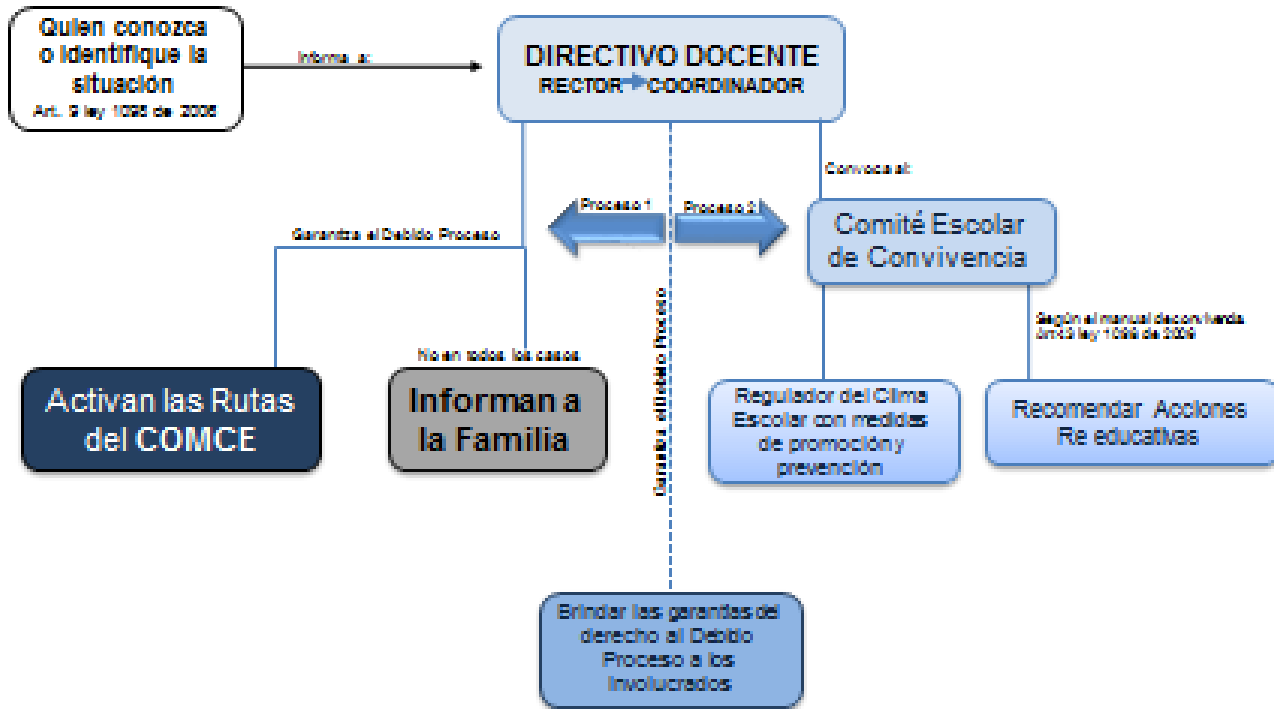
Quien conozca o identifique la situación
Art. 9 ley 1095 de 2006

Informa a:

DIRECTIVO DOCENTE
RECTOR COORDINADOR

Convoca al:

Proceso 1

Proceso 2

Garantiza el Debido Proceso

Comité Escolar de Convivencia

Garantiza el Debido Proceso

Según el manual de convivencia Art. 13 ley 1095 de 2006

No en todos los casos

Activan las Rutas del COMCE

Informan a la Familia

Regulador del Clima Escolar con medidas de promoción y prevención

Recomendar Acciones Re educativas

Brindar las garantías del derecho al Debido Proceso a los Involucrados